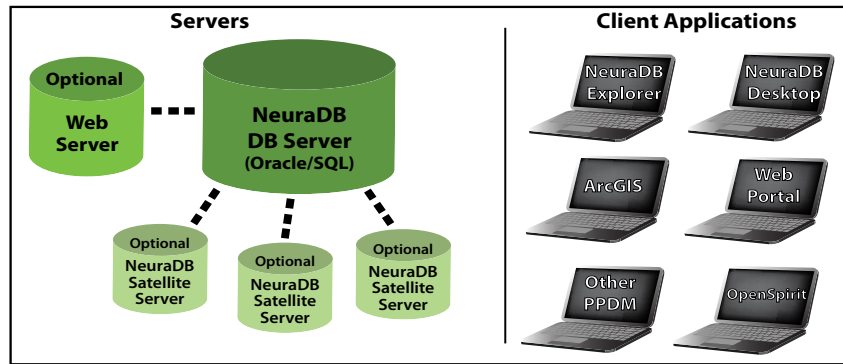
Servers

Optional
Web Server

NeuraDB
DB Server
(Oracle/SQL)

Optional
NeuraDB Satellite Server

Optional
NeuraDB Satellite Server

Optional
NeuraDB Satellite Server

Client Applications

NeuraDB Explorer

NeuraDB Desktop

ArcGIS

Web Portal

Other PPDM

OpenSpirit